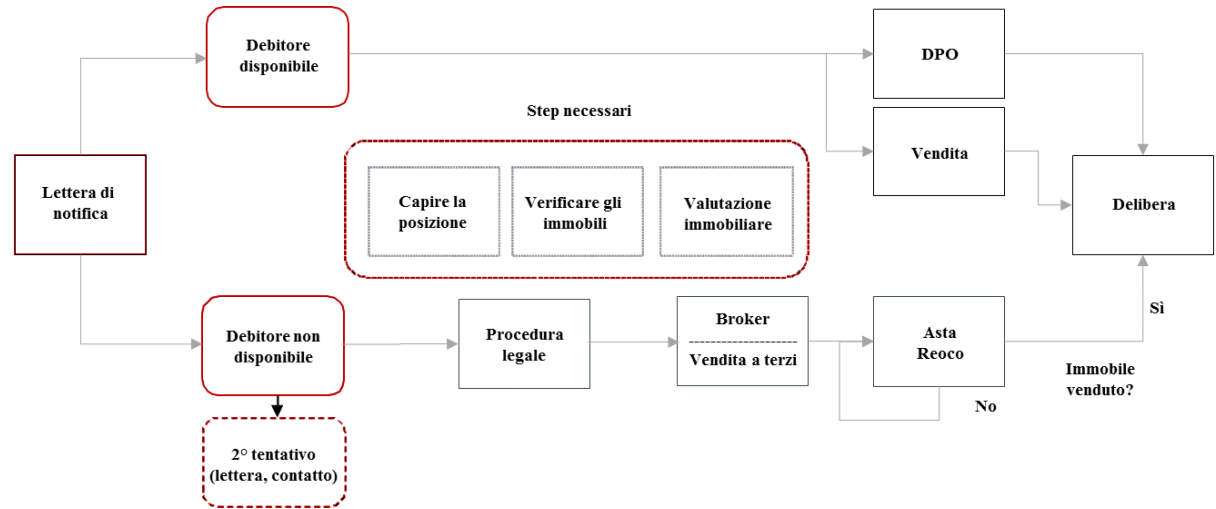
Lettera di notifica

Debitore disponibile

DPO

Vendita

Delibera

Step necessari

Capire la posizione

Verificare gli immobili

Valutazione immobiliare

Debitore non disponibile

Procedura legale

Broker

Vendita a terzi

Asta Reoco

Sì

Immobile venduto?

No

2° tentativo (lettera, contatto)